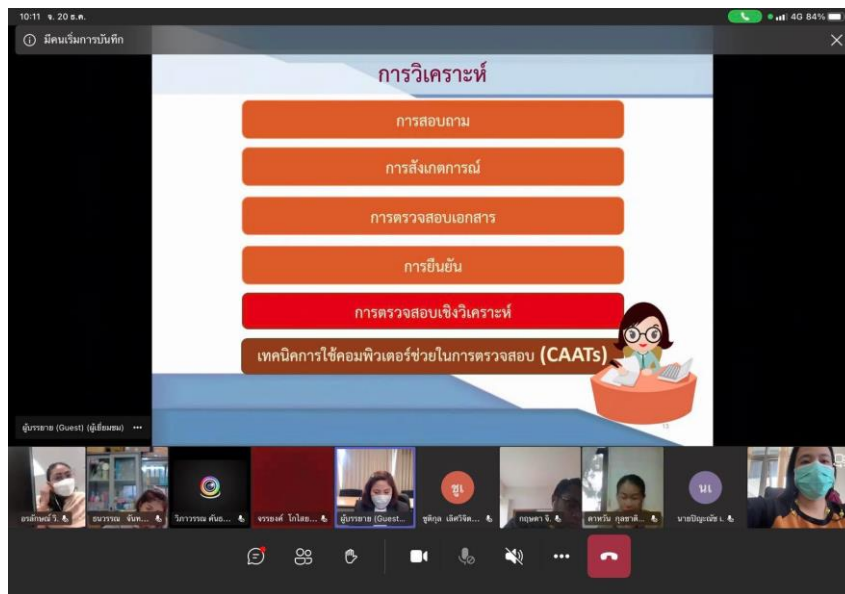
10:11 จ. 20 ธ.ค.

4G 84%

มีคนเริ่มการบันทึก

การวิเคราะห์

การสอบถาม

การสังเกตการณ์

การตรวจสอบเอกสาร

การยืนยัน

การตรวจสอบเชิงวิเคราะห์

เทคนิคการใช้คอมพิวเตอร์ช่วยในการตรวจสอบ (CAATs)

ผู้บรรยาย (Guest) (ผู้เยี่ยมชม) •••

อรลักษณ์ วิ...

ธนวรรณ จันท...

วิภาวรรณ คันอ...

จรรยงค์ โกไสย...

ผู้บรรยาย (Guest...

ชูเ

ชุติกุล เลิศวิจิต...

กฤษดา จิ...

ดาหวัน กุลชาติ...

นเ

นายปัญญณัช เ...